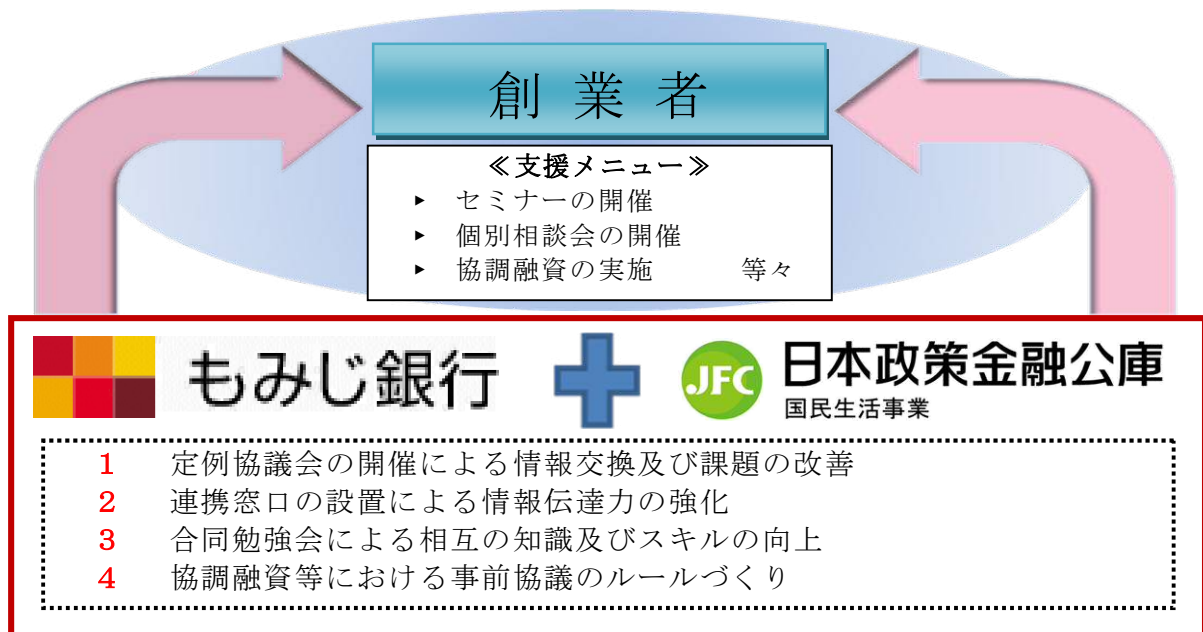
創業者

≪支援メニュー≫
▸ セミナーの開催
▸ 個別相談会の開催
▸ 協調融資の実施　　等々

もみじ銀行

JFC 日本政策金融公庫
国民生活事業

1　定例協議会の開催による情報交換及び課題の改善
2　連携窓口の設置による情報伝達力の強化
3　合同勉強会による相互の知識及びスキルの向上
4　協調融資等における事前協議のルールづくり